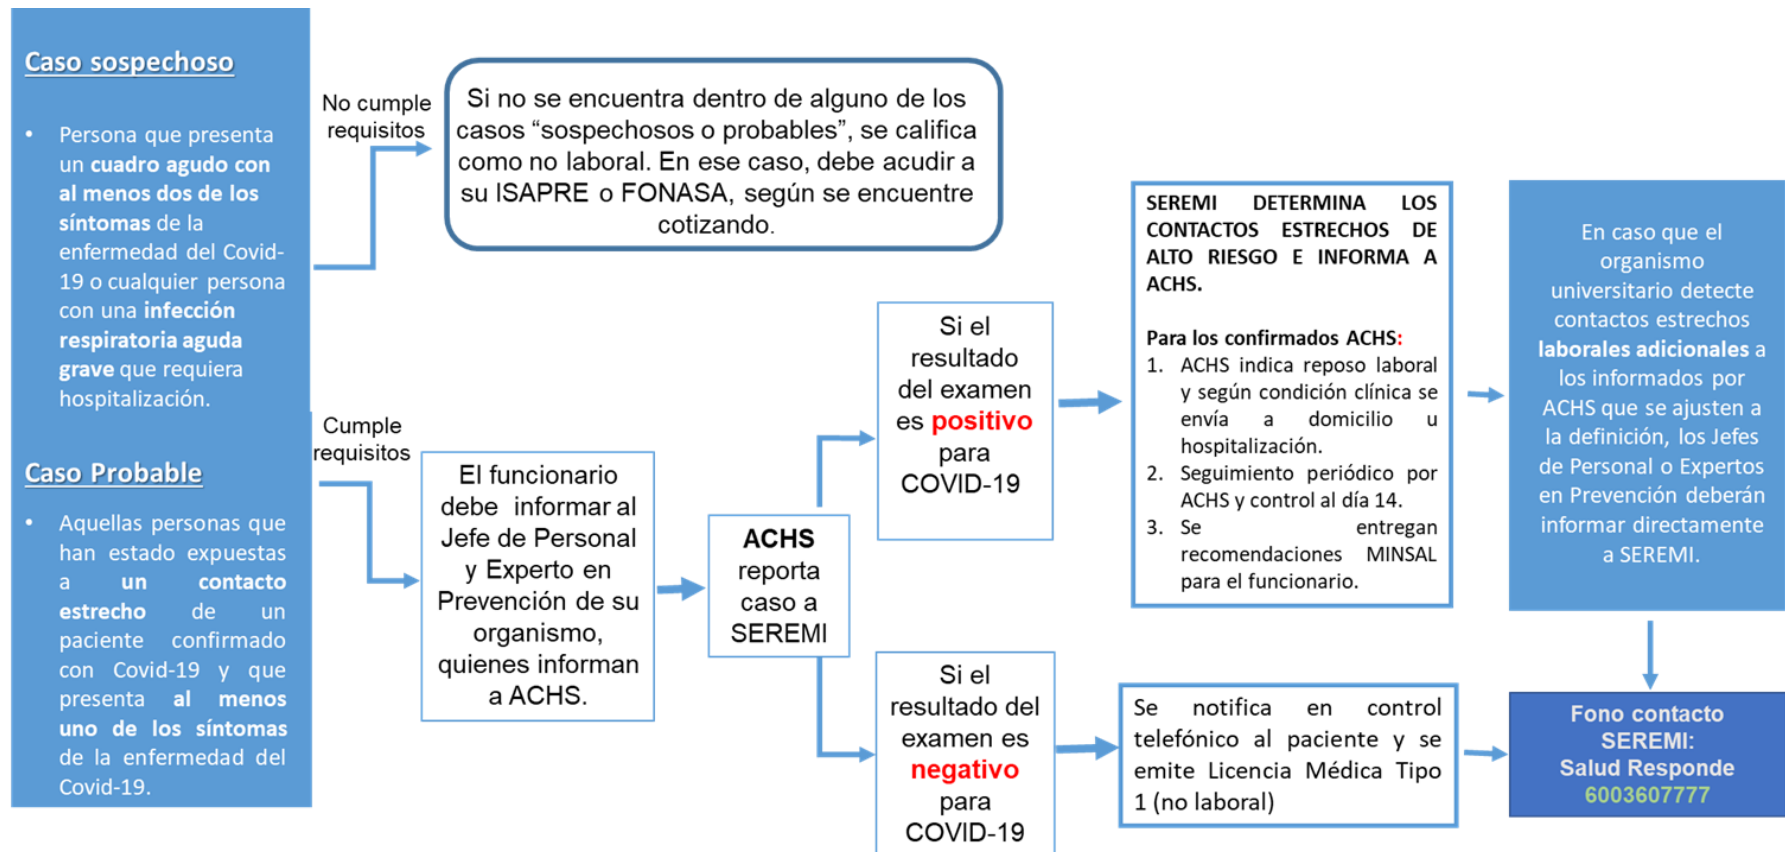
Caso sospechoso

• Persona que presenta un cuadro agudo con al menos dos de los síntomas de la enfermedad del Covid-19 o cualquier persona con una infección respiratoria aguda grave que requiera hospitalización.

Caso Probable

• Aquellas personas que han estado expuestas a un contacto estrecho de un paciente confirmado con Covid-19 y que presenta al menos uno de los síntomas de la enfermedad del Covid-19.

No cumple requisitos

Si no se encuentra dentro de alguno de los casos "sospechosos o probables", se califica como no laboral. En ese caso, debe acudir a su ISAPRE o FONASA, según se encuentre cotizando.

Cumple requisitos

El funcionario debe informar al Jefe de Personal y Experto en Prevención de su organismo, quienes informan a ACHS.

ACHS reporta caso a SEREMI

Si el resultado del examen es positivo para COVID-19

Si el resultado del examen es negativo para COVID-19

SEREMI DETERMINA LOS CONTACTOS ESTRECHOS DE ALTO RIESGO E INFORMA A ACHS.

Para los confirmados ACHS:
1. ACHS indica reposo laboral y según condición clínica se envía a domicilio u hospitalización.
2. Seguimiento periódico por ACHS y control al día 14.
3. Se entregan recomendaciones MINSAL para el funcionario.

Se notifica en control telefónico al paciente y se emite Licencia Médica Tipo 1 (no laboral)

En caso que el organismo universitario detecte contactos estrechos laborales adicionales a los informados por ACHS que se ajusten a la definición, los Jefes de Personal o Expertos en Prevención deberán informar directamente a SEREMI.

Fono contacto SEREMI: Salud Responde 6003607777